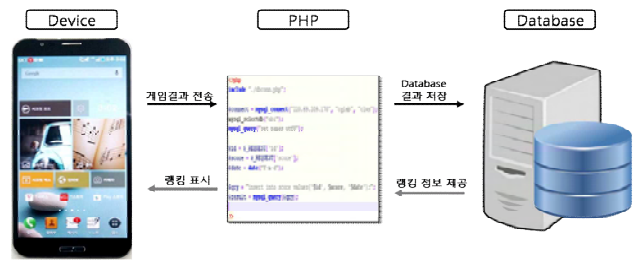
Device

PHP

Database

게임결과 전송

Database 결과 저장

랭킹 표시

랭킹 정보 제공

<?php
include "./dbconn.php";

$connect = mysql_connect("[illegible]", "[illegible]", "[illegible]");
mysql_selectdb("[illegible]");
mysql_query("set names utf8");

$id = $_REQUEST['id'];
$score = $_REQUEST['score'];
$date = date("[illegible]");

$qry = "insert into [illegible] values('$id', $score, '$date')";
$result = mysql_query($qry);
?>